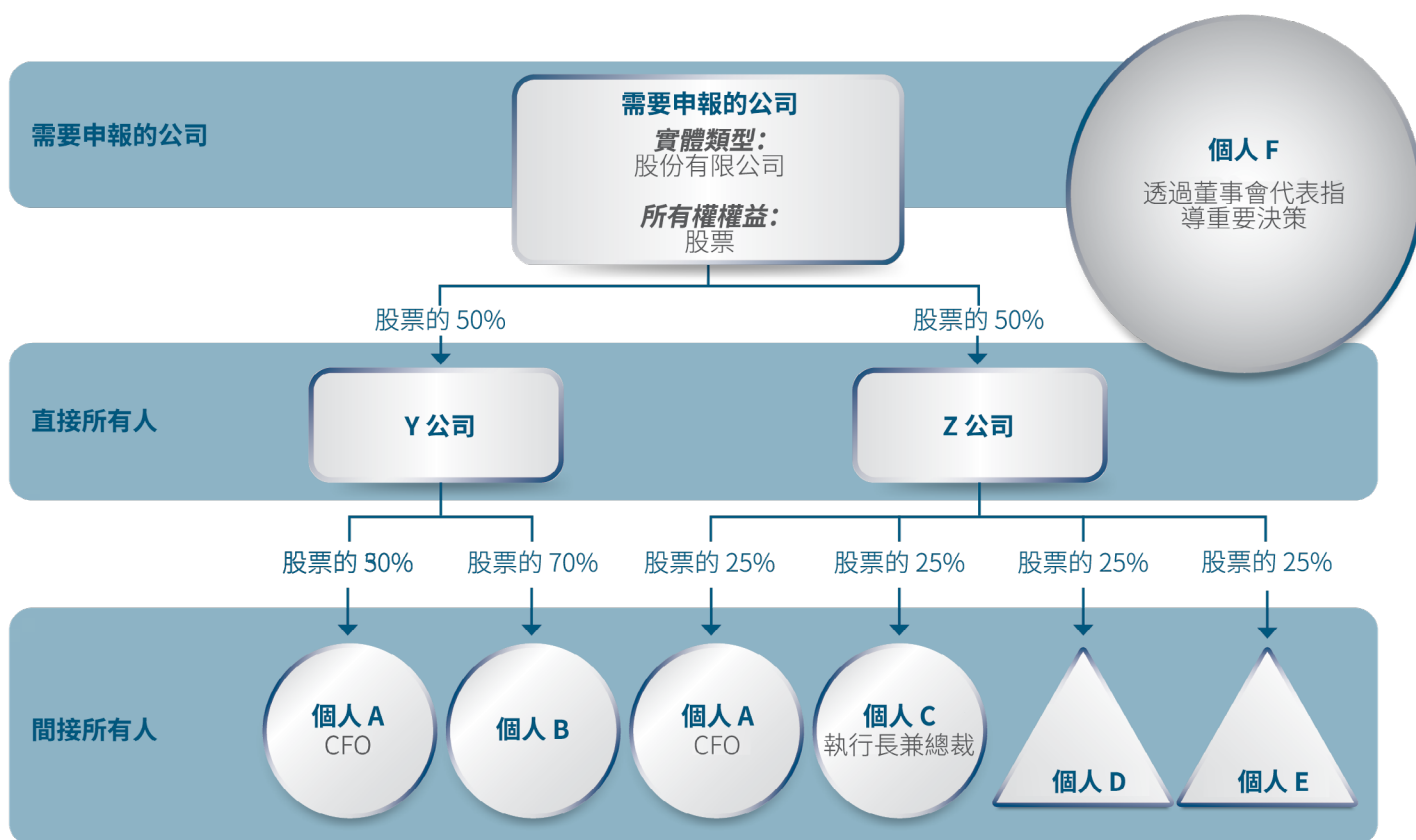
需要申報的公司

需要申報的公司
實體類型:
股份有限公司

所有權權益:
股票

個人 F
透過董事會代表指導重要決策

股票的 50%

股票的 50%

直接所有人

Y 公司

Z 公司

股票的 30%

股票的 70%

股票的 25%

股票的 25%

股票的 25%

股票的 25%

間接所有人

個人 A
CFO

個人 B

個人 A
CFO

個人 C
執行長兼總裁

個人 D

個人 E